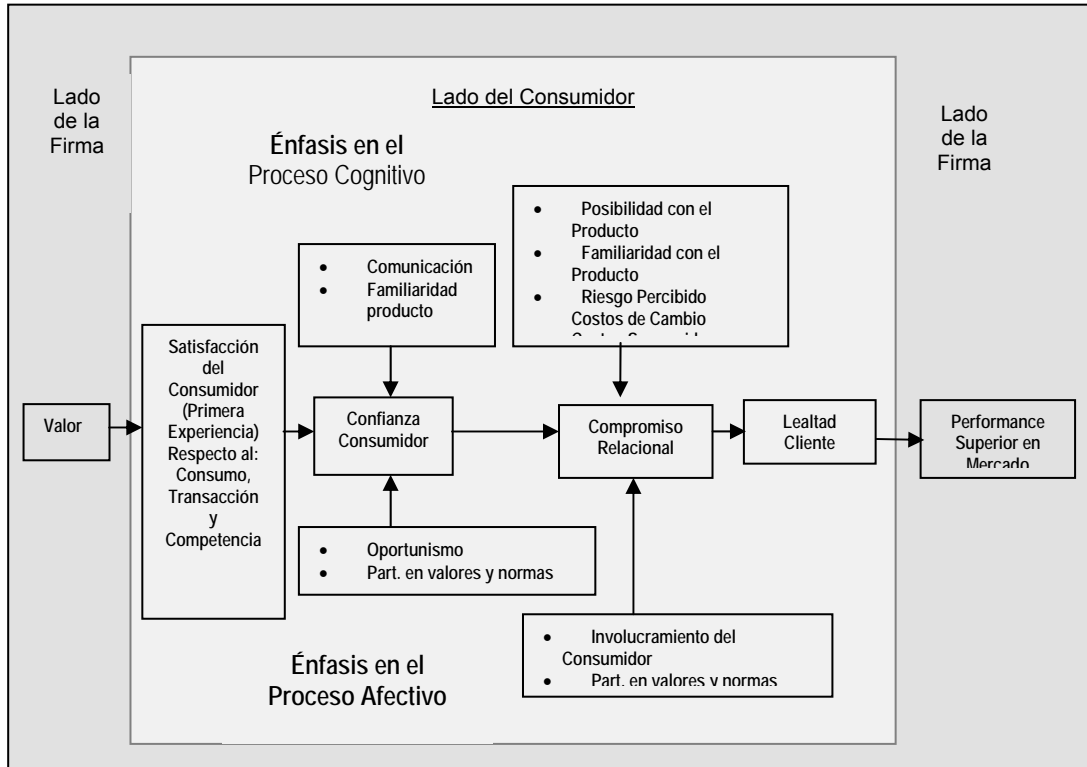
Lado de la Firma

Lado del Consumidor

Lado de la Firma

Énfasis en el Proceso Cognitivo

- Posibilidad con el Producto
- Familiaridad con el Producto
- Riesgo Percibido

Costos de Cambio

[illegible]

- Comunicación
- Familiaridad producto

Valor

Satisfacción del Consumidor (Primera Experiencia) Respecto al: Consumo, Transacción y Competencia

Confianza Consumidor

Compromiso Relacional

Lealtad Cliente

Performance Superior en Mercado

- Oportunismo
- Part. en valores y normas

- Involucramiento del Consumidor
- Part. en valores y normas

Énfasis en el Proceso Afectivo